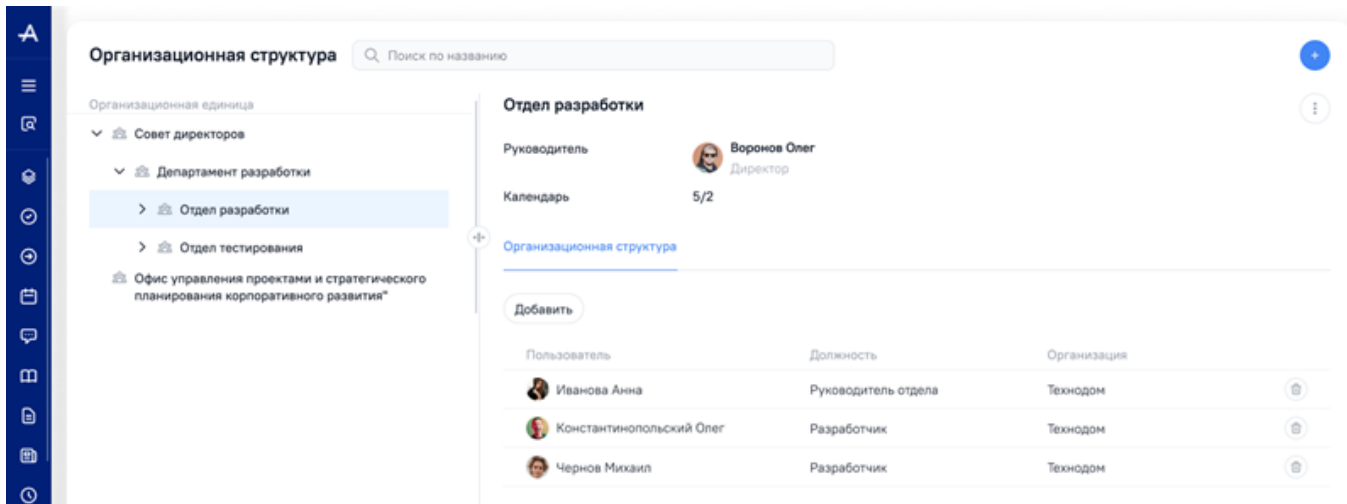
Организационная структура

Поиск по названию

Организационная единица

Совет директоров

Департамент разработки

Отдел разработки

Отдел тестирования

Офис управления проектами и стратегического планирования корпоративного развития"

Отдел разработки

Руководитель

Воронов Олег
Директор

Календарь

5/2

Организационная структура

Добавить

| Пользователь | Должность | Организация |
|---|---|---|
| Иванова Анна | Руководитель отдела | Технодом |
| Константинопольский Олег | Разработчик | Технодом |
| Чернов Михаил | Разработчик | Технодом |